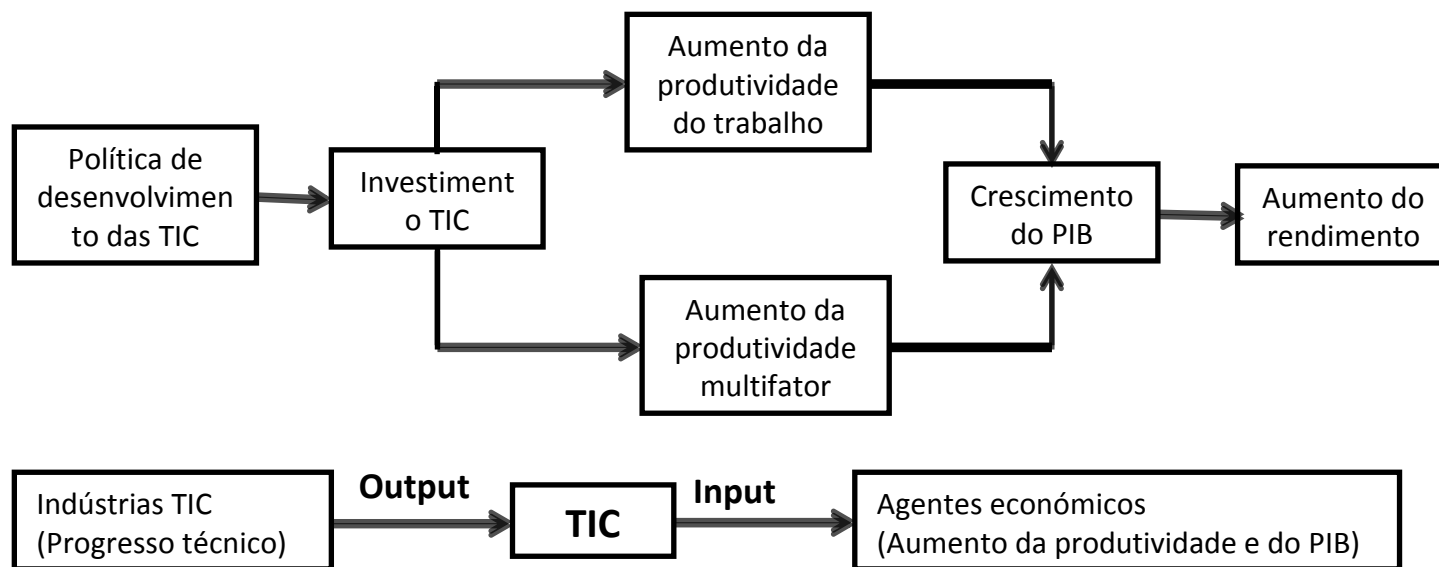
Política de desenvolvimento das TIC

Investimento TIC

Aumento da produtividade do trabalho

Aumento da produtividade multifator

Crescimento do PIB

Aumento do rendimento

Indústrias TIC
(Progresso técnico)

Output

TIC

Input

Agentes económicos
(Aumento da produtividade e do PIB)